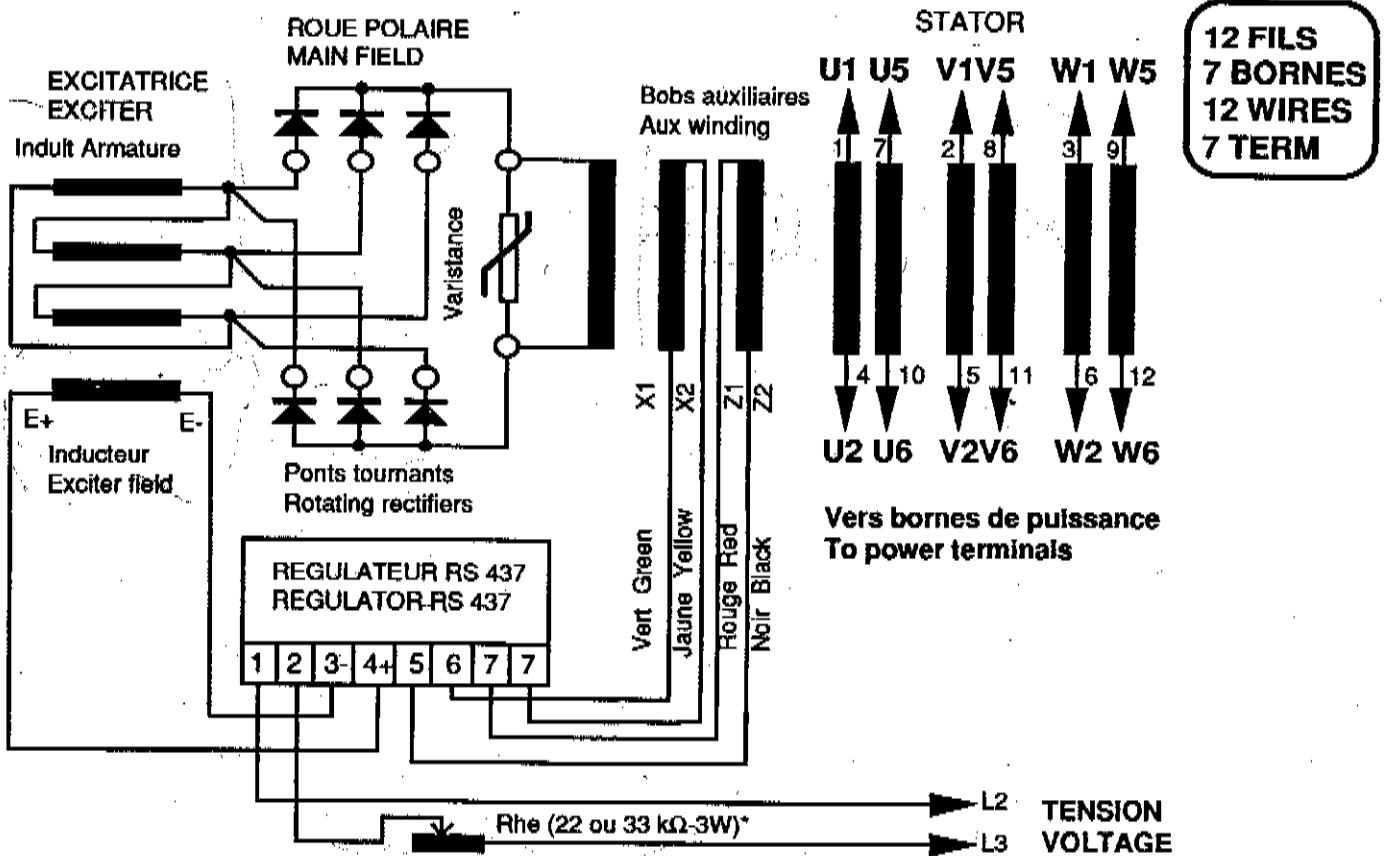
ROUE POLAIRE
MAIN FIELD

STATOR

12 FILS
7 BORNES
12 WIRES
7 TERM

EXCITATRICE
EXCITER

Induit Armature

Bobs auxiliaires
Aux winding

U1 U5 V1V5 W1 W5

1 7 2 8 3 9

Varistance

4 10 5 11 6 12

X1 X2 Z1 Z2

U2 U6 V2V6 W2 W6

E+ E-

Inducteur
Exciter field

Ponts tournants
Rotating rectifiers

Vers bornes de puissance
To power terminals

Vert Green
Jaune Yellow
Rouge Red
Noir Black

REGULATEUR RS 437
REGULATOR RS 437

| 1 | 2 | 3- | 4+ | 5 | 6 | 7 | 7 |
|---|---|---|---|---|---|---|---|

L2
Rhe (22 ou 33 kΩ-3W)*
L3

TENSION
VOLTAGE